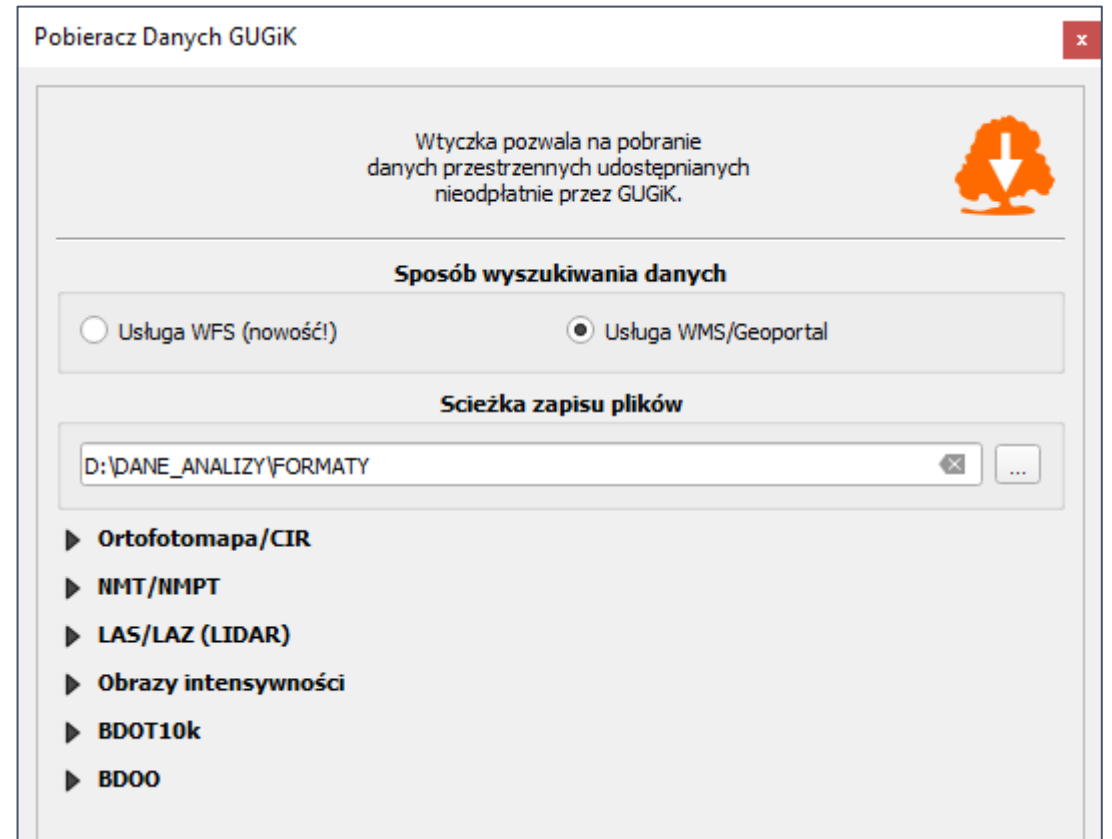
Pobieracz Danych GUGiK

x

Wtyczka pozwala na pobranie danych przestrzennych udostępnianych nieodpłatnie przez GUGiK.

Sposób wyszukiwania danych

Usługa WFS (nowość!)

Usługa WMS/Geoportal

Scieżka zapisu plików

D:\DANE_ANALIZY\FORMATY

...

Ortofotomapa/CIR

NMT/NMPT

LAS/LAZ (LIDAR)

Obrazy intensywności

BDOT10k

BDOO